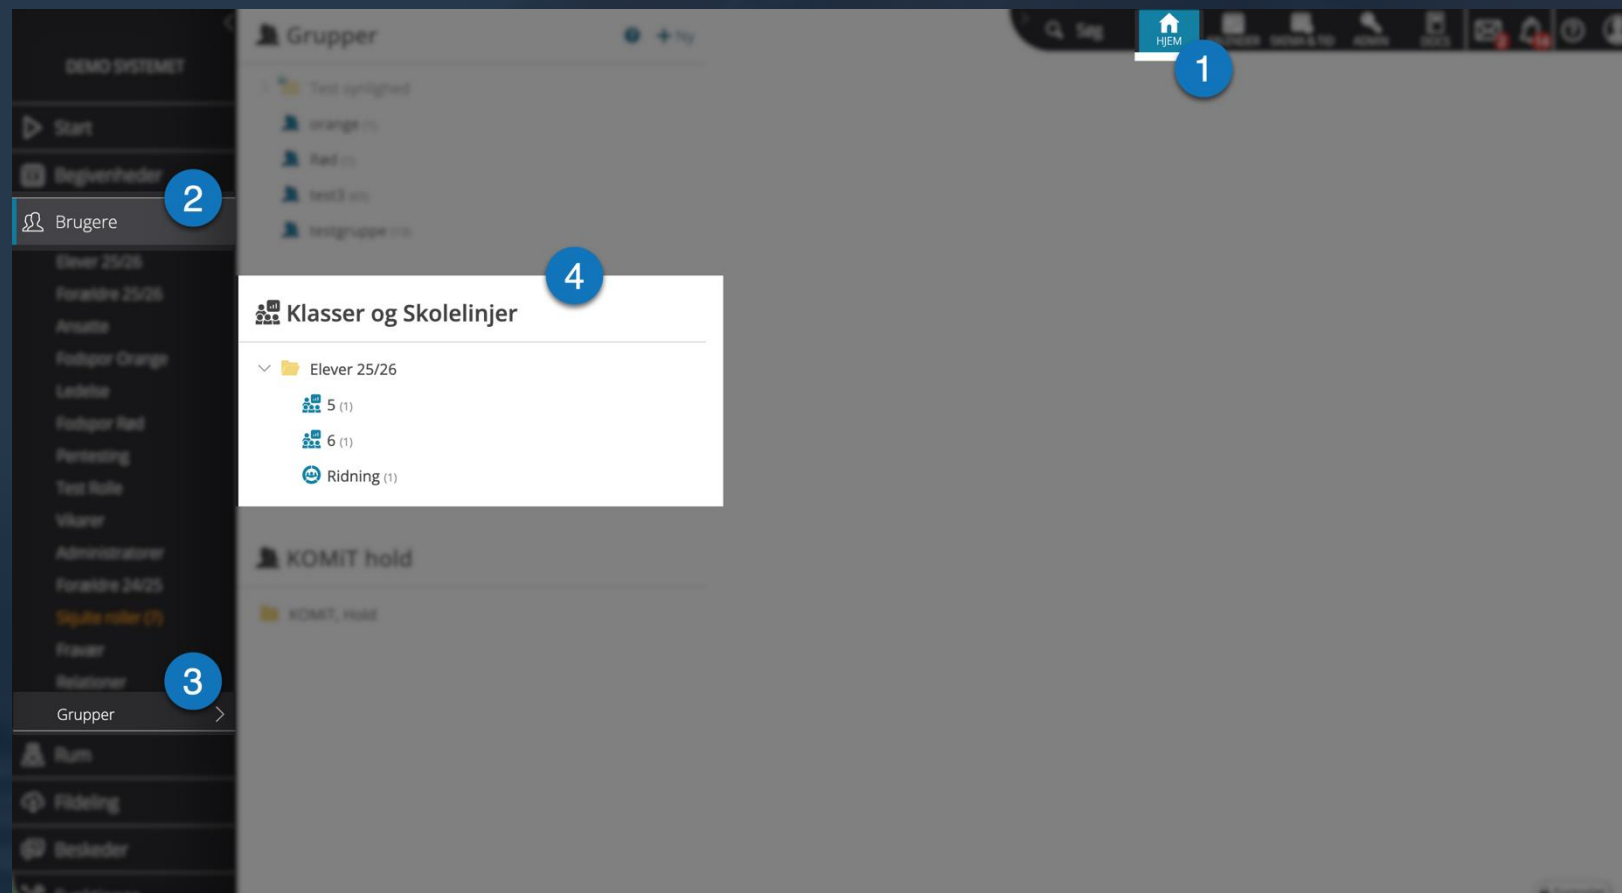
DEMO SYSTEMET

Start
Begivenheder
Brugere
Elever 25/26
Forældre 25/26
Ansatte
Fodspor Orange
Ledelse
Fodspor Rød
Pentesting
Test Rolle
Vikarer
Administratorer
Forældre 24/25
Skjulte roller (7)
Fravær
Relationer
Grupper
Rum
Fildeling
Beskeder

Grupper
+ Ny
Test synlighed
orange (1)
Rød (1)
test3 (0)
testgruppe (13)

Søg
HJEM
KALENDER
SKEMA & FAG
ADMIN
DOCS

1
2
3
4

Klasser og Skolelinjer
Elever 25/26
5 (1)
6 (1)
Ridning (1)

KOMiT hold
KOMiT, Hold